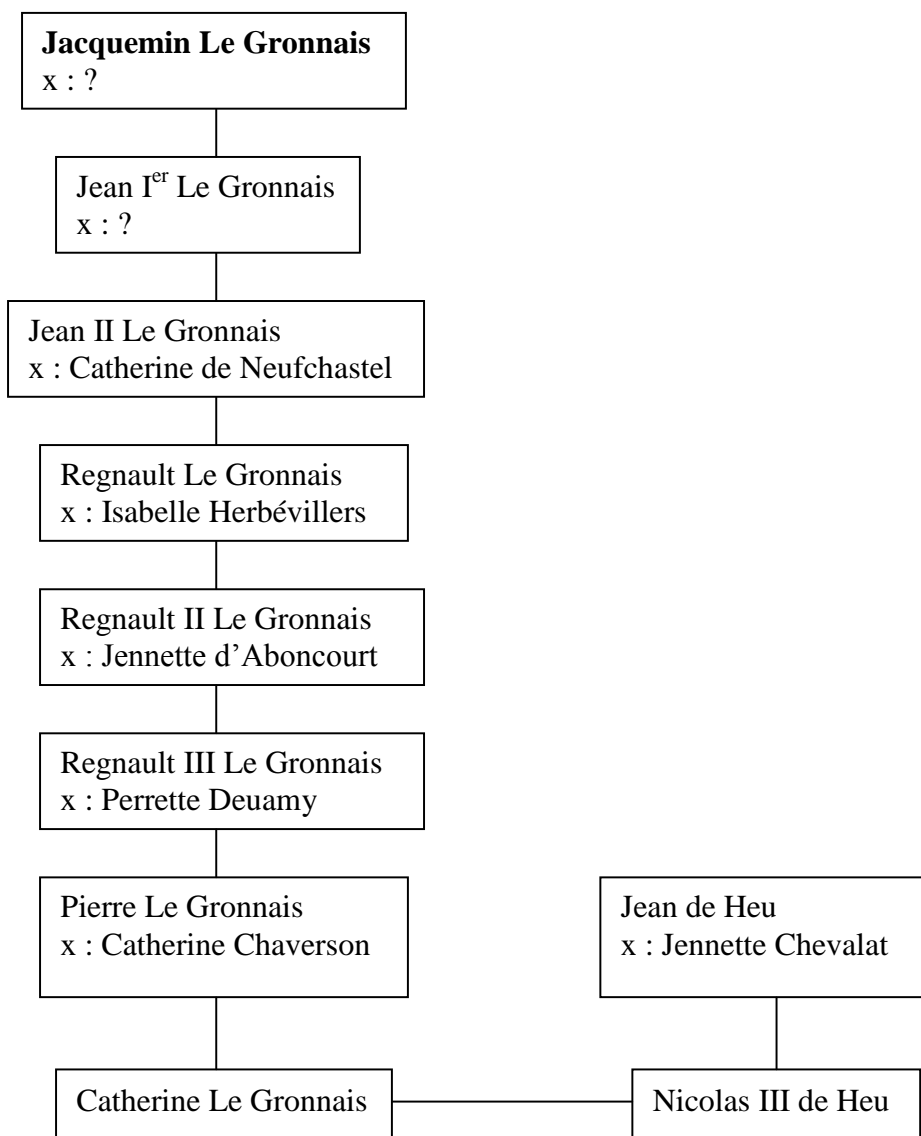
**Jacquemin Le Gronnais**
x : ?

Jean I$^{er}$ Le Gronnais
x : ?

Jean II Le Gronnais
x : Catherine de Neufchastel

Regnault Le Gronnais
x : Isabelle Herbévillers

Regnault II Le Gronnais
x : Jennette d'Aboncourt

Regnault III Le Gronnais
x : Perrette Deuamy

Pierre Le Gronnais
x : Catherine Chaverson

Jean de Heu
x : Jennette Chevalat

Catherine Le Gronnais

Nicolas III de Heu